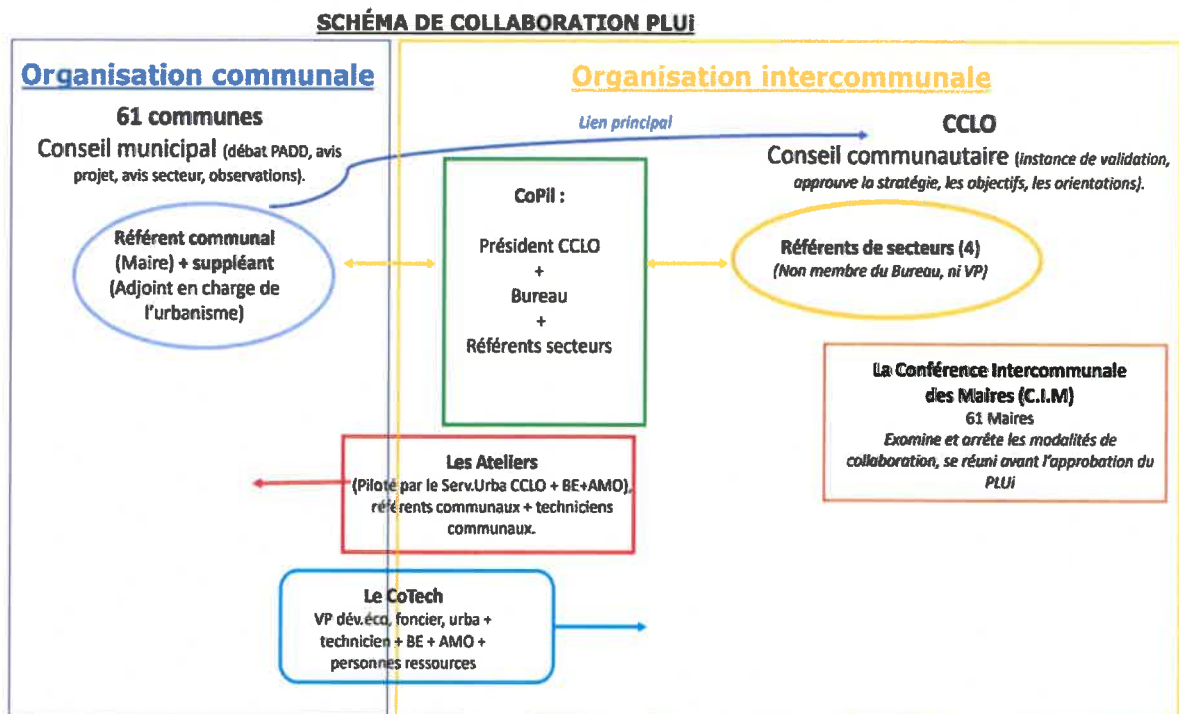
SCHÉMA DE COLLABORATION PLUi

Organisation communale

61 communes

Conseil municipal (débat PADD, avis projet, avis secteur, observations).

Organisation intercommunale

Lien principal

CCLO

Conseil communautaire (instance de validation, approuve la stratégie, les objectifs, les orientations).

Référent communal (Maire) + suppléant (Adjoint en charge de l'urbanisme)

CoPil :

Président CCLO
+
Bureau
+
Référents secteurs

Référents de secteurs (4)
(Non membre du Bureau, ni VP)

La Conférence Intercommunale des Maires (C.I.M)
61 Maires
Examine et arrête les modalités de collaboration, se réuni avant l'approbation du PLUi

Les Ateliers
(Piloté par le Serv.Urba CCLO + BE+AMO), référents communaux + techniciens communaux.

Le CoTech
VP dév.éco, foncier, urba + technicien + BE + AMO + personnes ressources